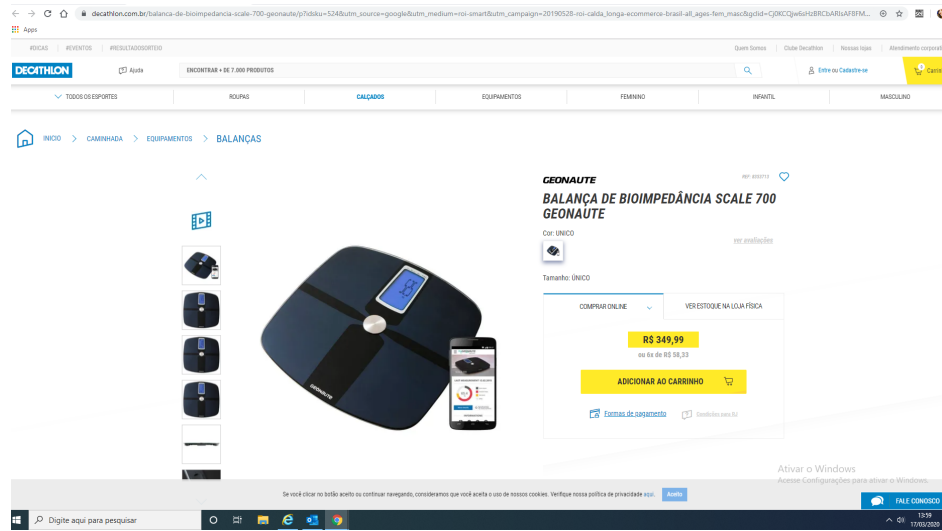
decathlon.com.br/balanca-de-bioimpedancia-scale-700-geonaute/p?idsku=524&utm_source=google&utm_medium=roi-smart&utm_campaign=20190528-roi-calda_longa-ecommerce-brasil-all_ages-fem_masc&gclid=Cj0KCQjw6sHzBRCbARIsAF8FM...

Apps

#DICAS | #EVENTOS | #RESULTADOSORTEIO

Quem Somos | Clube Decathlon | Nossas lojas | Atendimento corporat

DECATHLON

Ajuda

ENCONTRAR + DE 7.000 PRODUTOS

Entre ou Cadastre-se

Carri

TODOS OS ESPORTES | ROUPAS | CALÇADOS | EQUIPAMENTOS | FEMININO | INFANTIL | MASCULINO

INICIO > CAMINHADA > EQUIPAMENTOS > BALANÇAS

GEONAUTE

REF: 8383713

BALANÇA DE BIOIMPEDÂNCIA SCALE 700 GEONAUTE

Cor: UNICO

ver avaliações

Tamanho: ÚNICO

COMPRAR ONLINE

VER ESTOQUE NA LOJA FÍSICA

R$ 349,99

ou 6x de R$ 58,33

ADICIONAR AO CARRINHO

Formas de pagamento

Devoluções para RJ

GEONAUTE

Ativar o Windows
Acesse Configurações para ativar o Windows.

Se você clicar no botão aceito ou continuar navegando, consideramos que você aceita o uso de nossos cookies. Verifique nossa política de privacidade aqui. Aceito

FALE CONOSCO

Digite aqui para pesquisar

13:59
17/03/2020